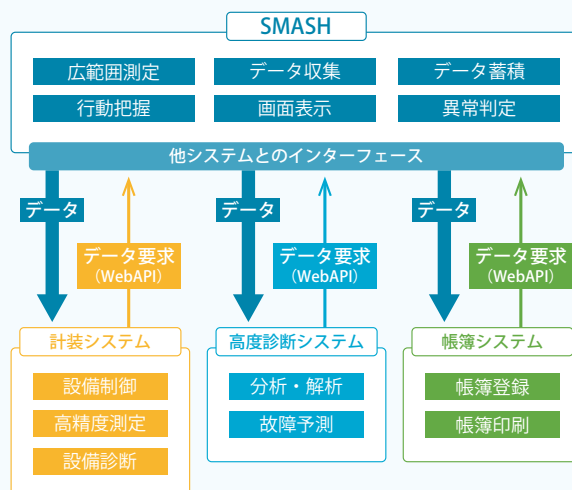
SMASH

広範囲測定
データ収集
データ蓄積
行動把握
画面表示
異常判定

他システムとのインターフェース

データ
データ要求
(WebAPI)

データ
データ要求
(WebAPI)

データ
データ要求
(WebAPI)

計装システム
設備制御
高精度測定
設備診断

高度診断システム
分析・解析
故障予測

帳簿システム
帳簿登録
帳簿印刷